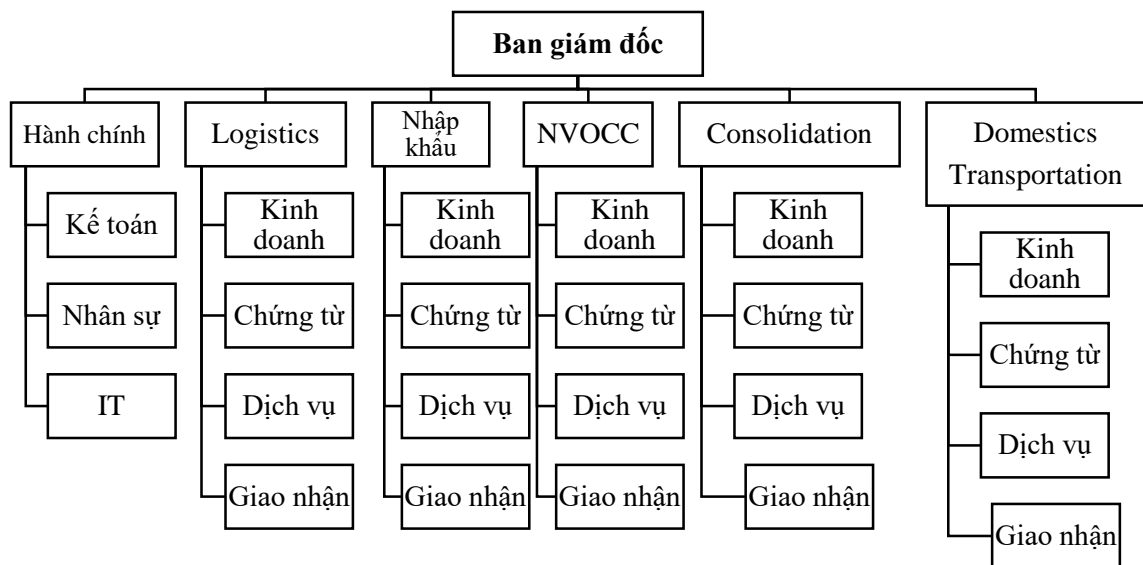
Ban giám đốc

Hành chính
Kế toán
Nhân sự
IT

Logistics
Kinh doanh
Chứng từ
Dịch vụ
Giao nhận

Nhập khẩu
Kinh doanh
Chứng từ
Dịch vụ
Giao nhận

NVOCC
Kinh doanh
Chứng từ
Dịch vụ
Giao nhận

Consolidation
Kinh doanh
Chứng từ
Dịch vụ
Giao nhận

Domestics Transportation
Kinh doanh
Chứng từ
Dịch vụ
Giao nhận